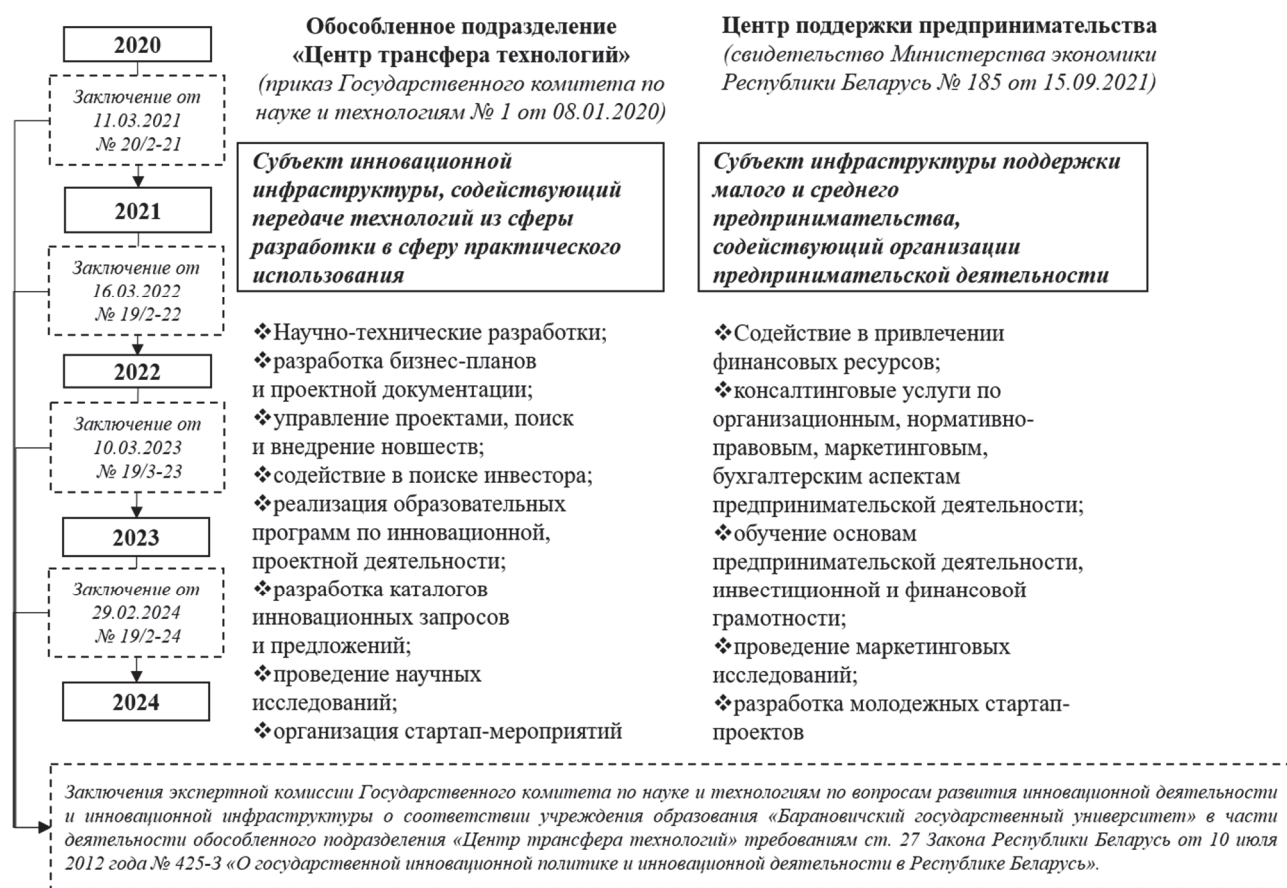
2020

Заключение от 11.03.2021 № 20/2-21

2021

Заключение от 16.03.2022 № 19/2-22

2022

Заключение от 10.03.2023 № 19/3-23

2023

Заключение от 29.02.2024 № 19/2-24

2024

**Обособленное подразделение «Центр трансфера технологий»**
*(приказ Государственного комитета по науке и технологиям № 1 от 08.01.2020)*

**Субъект инновационной инфраструктуры, содействующий передаче технологий из сферы разработки в сферу практического использования**

❖Научно-технические разработки;
❖разработка бизнес-планов и проектной документации;
❖управление проектами, поиск и внедрение новшеств;
❖содействие в поиске инвестора;
❖реализация образовательных программ по инновационной, проектной деятельности;
❖разработка каталогов инновационных запросов и предложений;
❖проведение научных исследований;
❖организация стартап-мероприятий

**Центр поддержки предпринимательства**
*(свидетельство Министерства экономики Республики Беларусь № 185 от 15.09.2021)*

**Субъект инфраструктуры поддержки малого и среднего предпринимательства, содействующий организации предпринимательской деятельности**

❖Содействие в привлечении финансовых ресурсов;
❖консалтинговые услуги по организационным, нормативно-правовым, маркетинговым, бухгалтерским аспектам предпринимательской деятельности;
❖обучение основам предпринимательской деятельности, инвестиционной и финансовой грамотности;
❖проведение маркетинговых исследований;
❖разработка молодежных стартап-проектов

Заключения экспертной комиссии Государственного комитета по науке и технологиям по вопросам развития инновационной деятельности и инновационной инфраструктуры о соответствии учреждения образования «Барановичский государственный университет» в части деятельности обособленного подразделения «Центр трансфера технологий» требованиям ст. 27 Закона Республики Беларусь от 10 июля 2012 года № 425-З «О государственной инновационной политике и инновационной деятельности в Республике Беларусь».